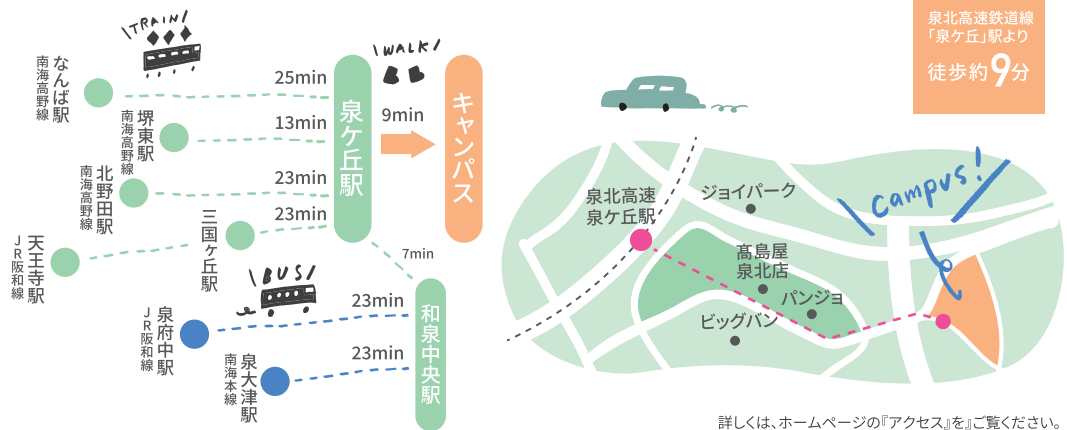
TRAIN

WALK

BUS

南海高野線 なんば駅

南海高野線 堺東駅

南海高野線 北野田駅

JR阪和線 天王寺駅

三国ヶ丘駅

25min

13min

23min

23min

泉ケ丘駅

9min

キャンパス

7min

JR阪和線 泉府中駅

南海本線 泉大津駅

23min

23min

和泉中央駅

泉北高速鉄道線「泉ケ丘」駅より徒歩約9分

Campus!

泉北高速泉ケ丘駅

ジョイパーク

高島屋泉北店

パンジョ

ビッグバン

詳しくは、ホームページの『アクセス』をご覧ください。